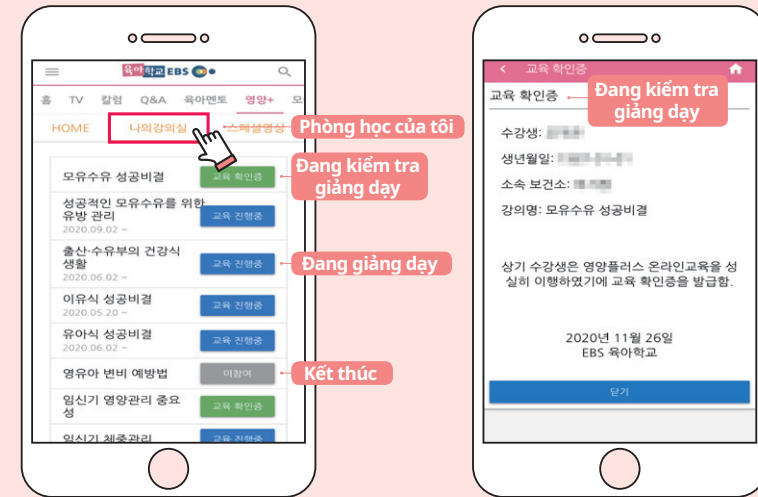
육아학교 EBS

홈 TV 칼럼 Q&A 육아멘토 영양+ 모

HOME 나의강의실 스페셜영상

Phòng học của tôi

모유수유 성공비결 교육 확인증

Đang kiểm tra giảng dạy

성공적인 모유수유를 위한 유방 관리 2020.09.02 ~ 교육 진행중

출산·수유부의 건강식 생활 2020.06.02 ~ 교육 진행중

Đang giảng dạy

이유식 성공비결 2020.05.20 ~ 교육 진행중

유아식 성공비결 2020.06.02 ~ 교육 진행중

영유아 변비 예방법 미참여

Kết thúc

임신기 영양관리 중요성 교육 확인증

임신기 체중관리 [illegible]

교육 확인증

교육 확인증

Đang kiểm tra giảng dạy

수강생: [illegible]

생년월일: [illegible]

소속 보건소: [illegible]

강의명: 모유수유 성공비결

상기 수강생은 영양플러스 온라인교육을 성실히 이행하였기에 교육 확인증을 발급함.

2020년 11월 26일
EBS 육아학교

닫기